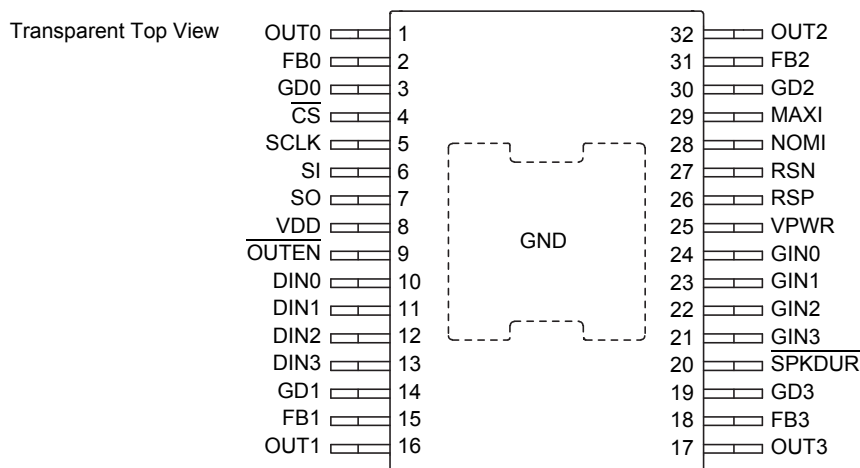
Transparent Top View

OUT0 1
FB0 2
GD0 3
$\overline{CS}$ 4
SCLK 5
SI 6
SO 7
VDD 8
$\overline{OUTEN}$ 9
DIN0 10
DIN1 11
DIN2 12
DIN3 13
GD1 14
FB1 15
OUT1 16

GND

32 OUT2
31 FB2
30 GD2
29 MAXI
28 NOMI
27 RSN
26 RSP
25 VPWR
24 GIN0
23 GIN1
22 GIN2
21 GIN3
20 $\overline{SPKDUR}$
19 GD3
18 FB3
17 OUT3